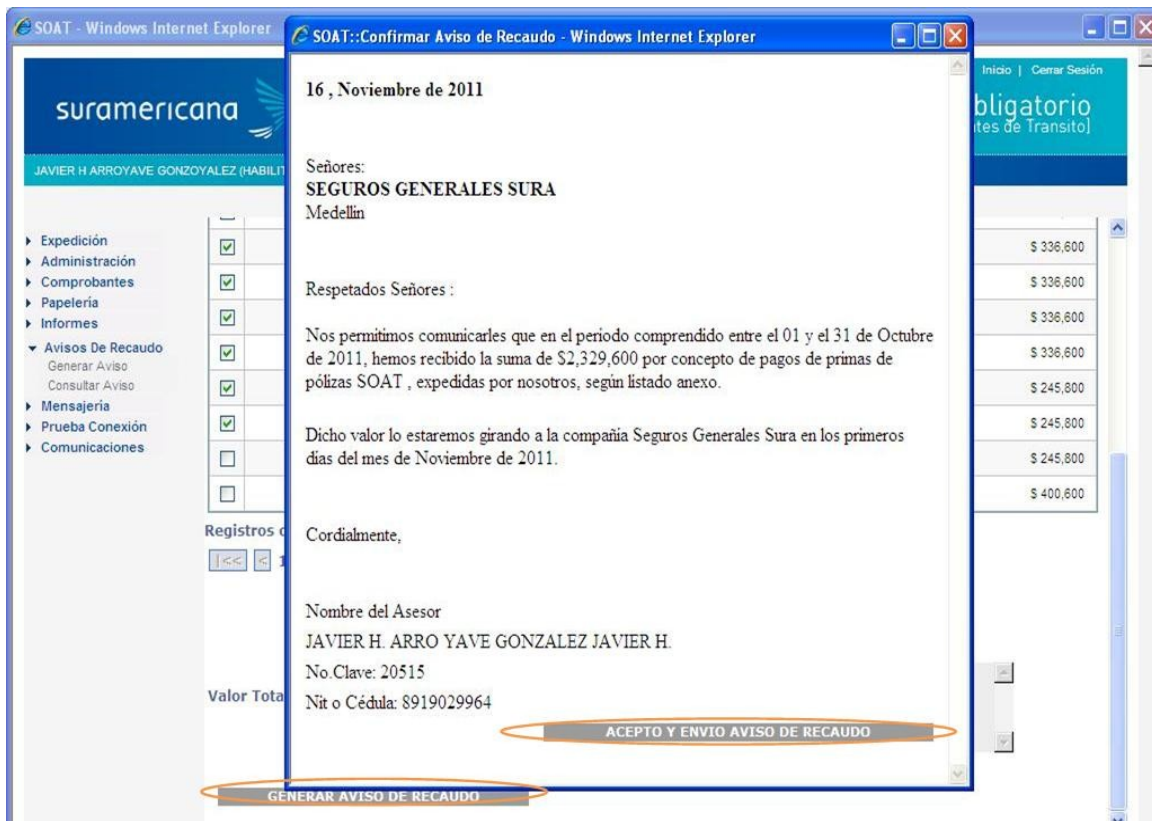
SOAT - Windows Internet Explorer

suramericana

Inicio | Cerrar Sesión

bligatorio
tes de Transito]

JAVIER H ARROYAVE GONZOYALEZ (HABILIT

Expedición
Administración
Comprobantes
Papelería
Informes
Avisos De Recaudo
Generar Aviso
Consultar Aviso
Mensajería
Prueba Conexión
Comunicaciones

$ 336,600
$ 336,600
$ 336,600
$ 336,600
$ 245,800
$ 245,800
$ 245,800
$ 400,600

Registros d

|<< < 1

Valor Tota

GENERAR AVISO DE RECAUDO

SOAT::Confirmar Aviso de Recaudo - Windows Internet Explorer

16 , Noviembre de 2011

Señores:
SEGUROS GENERALES SURA
Medellin

Respetados Señores :

Nos permitimos comunicarles que en el periodo comprendido entre el 01 y el 31 de Octubre de 2011, hemos recibido la suma de $2,329,600 por concepto de pagos de primas de pólizas SOAT , expedidas por nosotros, según listado anexo.

Dicho valor lo estaremos girando a la compañía Seguros Generales Sura en los primeros dias del mes de Noviembre de 2011.

Cordialmente,

Nombre del Asesor
JAVIER H. ARRO YAVE GONZALEZ JAVIER H.
No.Clave: 20515
Nit o Cédula: 8919029964

ACEPTO Y ENVIO AVISO DE RECAUDO